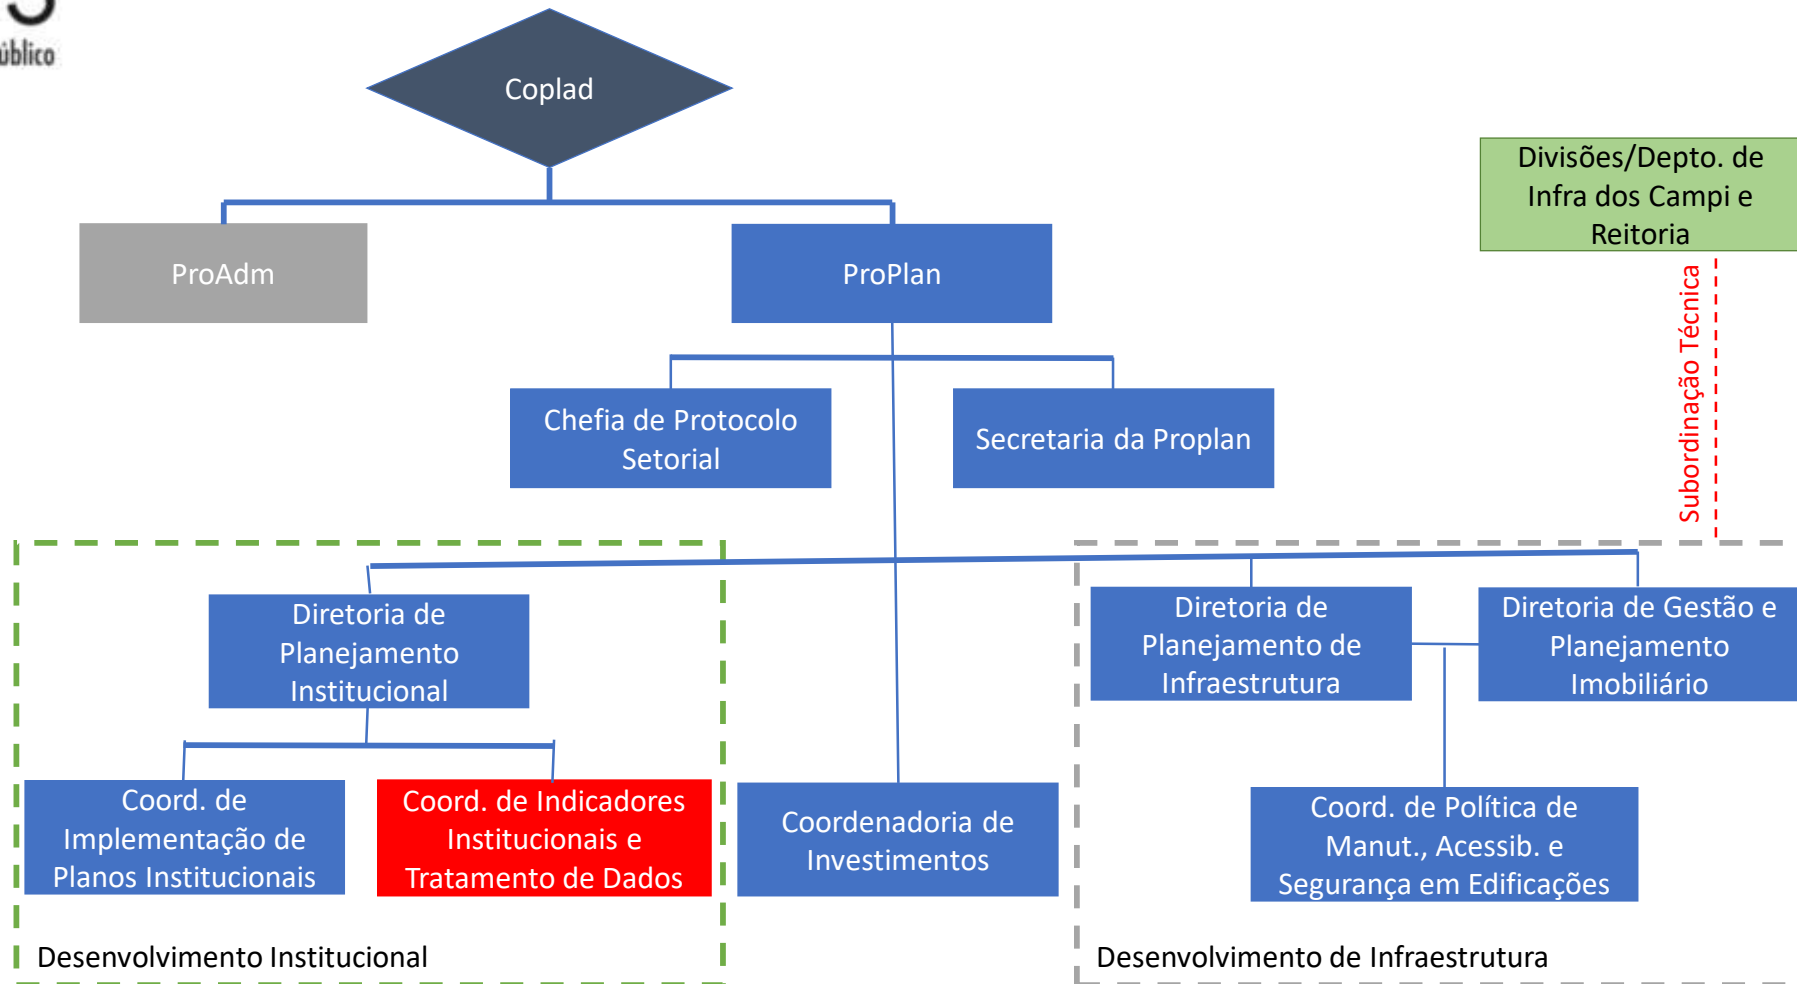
úblico

Coplad

ProAdm

ProPlan

Divisões/Depto. de Infra dos Campi e Reitoria

Subordinação Técnica

Chefia de Protocolo Setorial

Secretaria da Proplan

Diretoria de Planejamento Institucional

Coord. de Implementação de Planos Institucionais

Coord. de Indicadores Institucionais e Tratamento de Dados

Coordenadoria de Investimentos

Diretoria de Planejamento de Infraestrutura

Diretoria de Gestão e Planejamento Imobiliário

Coord. de Política de Manut., Acessib. e Segurança em Edificações

Desenvolvimento Institucional

Desenvolvimento de Infraestrutura